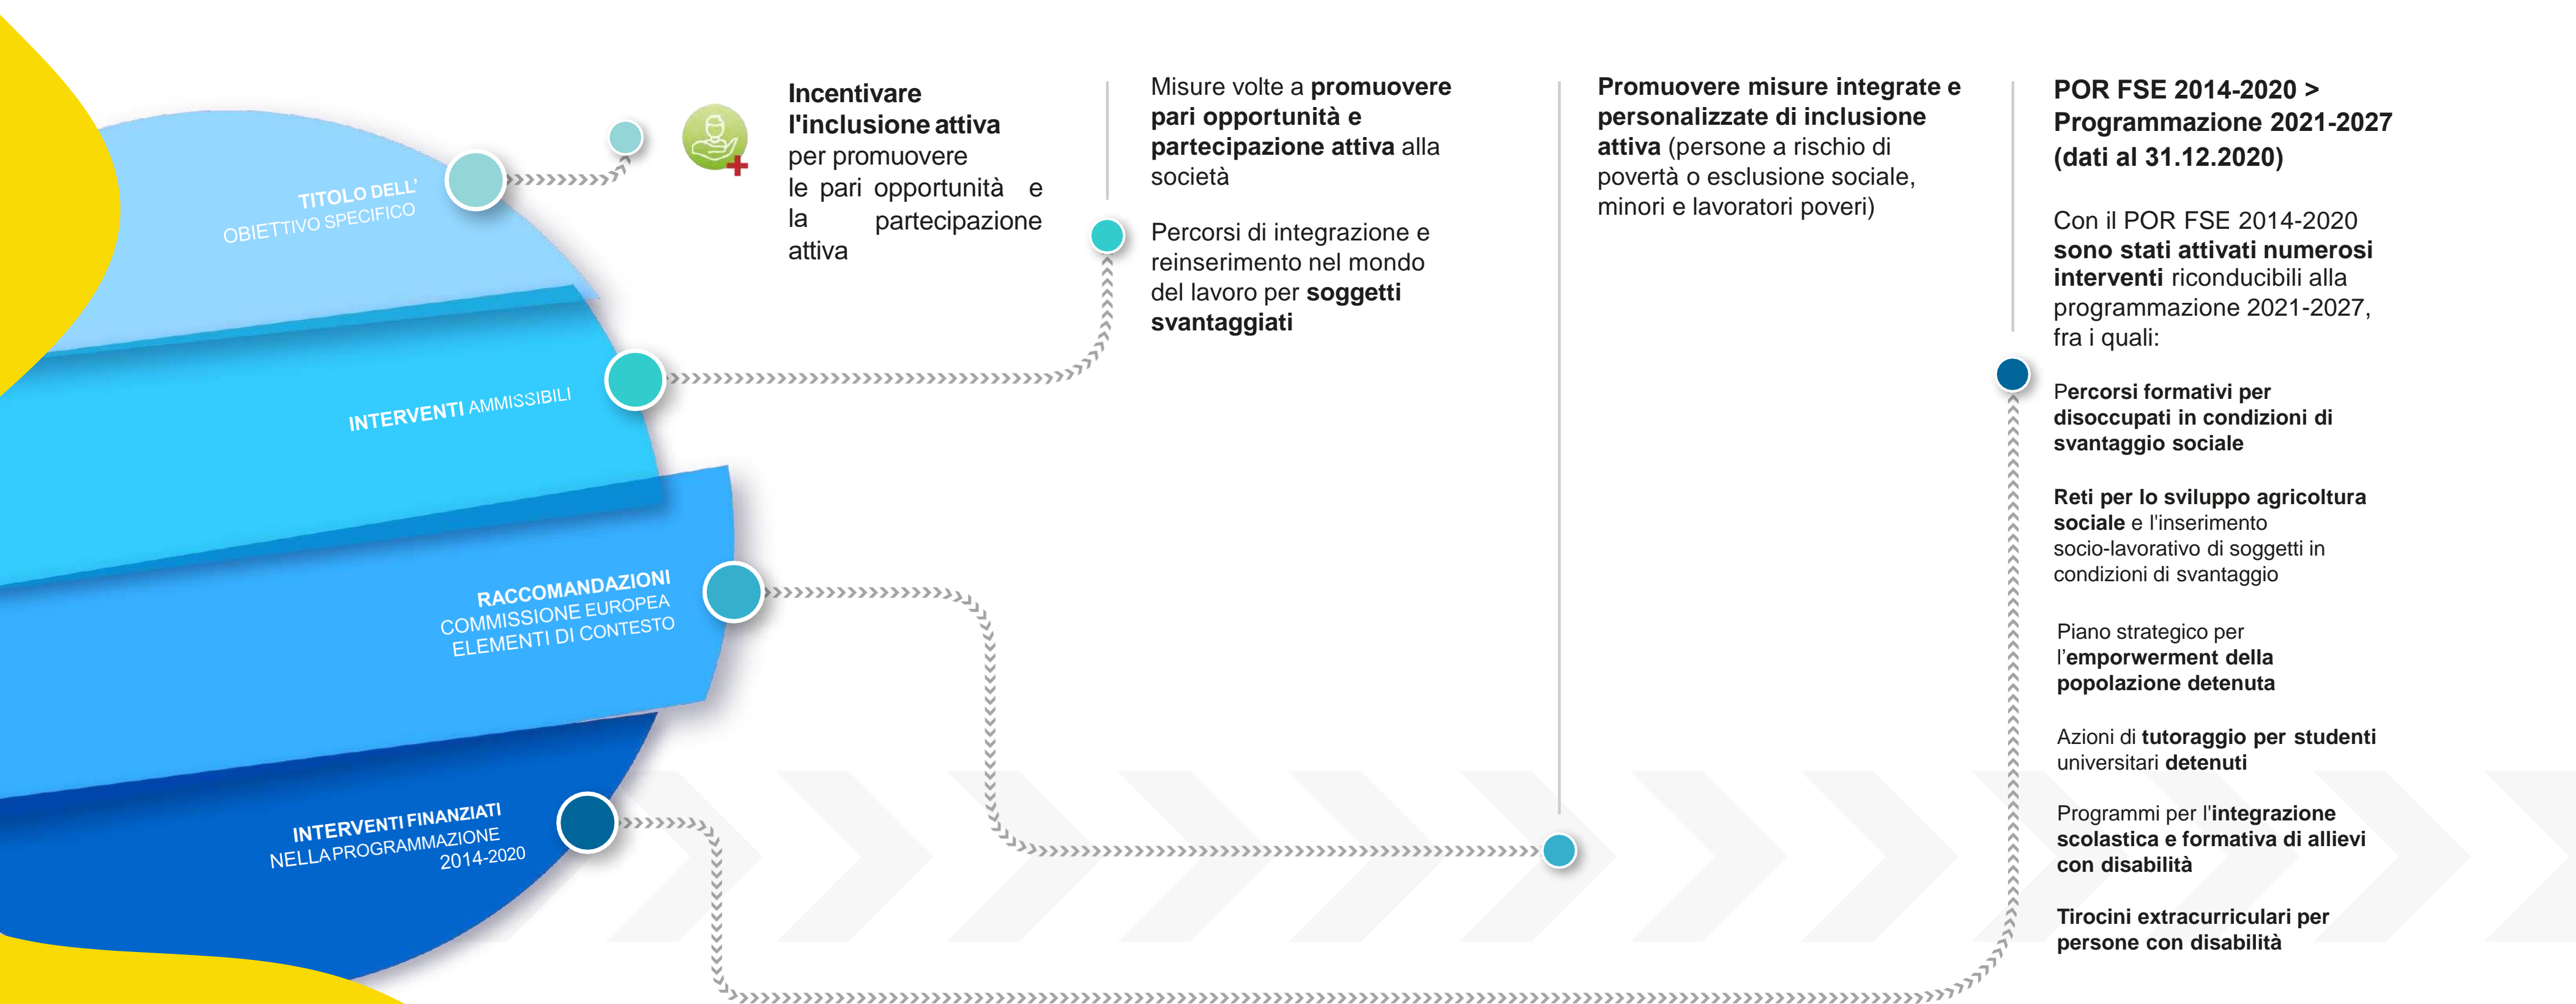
TITOLO DELL' OBIETTIVO SPECIFICO

INTERVENTI AMMISSIBILI

RACCOMANDAZIONI COMMISSIONE EUROPEA ELEMENTI DI CONTESTO

INTERVENTI FINANZIATI NELLA PROGRAMMAZIONE 2014-2020

**Incentivare l'inclusione attiva** per promuovere le pari opportunità e la partecipazione attiva

Misure volte a **promuovere pari opportunità e partecipazione attiva** alla società

Percorsi di integrazione e reinserimento nel mondo del lavoro per **soggetti svantaggiati**

**Promuovere misure integrate e personalizzate di inclusione attiva** (persone a rischio di povertà o esclusione sociale, minori e lavoratori poveri)

**POR FSE 2014-2020 > Programmazione 2021-2027 (dati al 31.12.2020)**

Con il POR FSE 2014-2020 **sono stati attivati numerosi interventi** riconducibili alla programmazione 2021-2027, fra i quali:

**Percorsi formativi per disoccupati in condizioni di svantaggio sociale**

**Reti per lo sviluppo agricoltura sociale** e l'inserimento socio-lavorativo di soggetti in condizioni di svantaggio

Piano strategico per l'**emporwerment della popolazione detenuta**

Azioni di **tutoraggio per studenti** universitari **detenuti**

Programmi per l'**integrazione scolastica e formativa di allievi con disabilità**

**Tirocini extracurriculari per persone con disabilità**